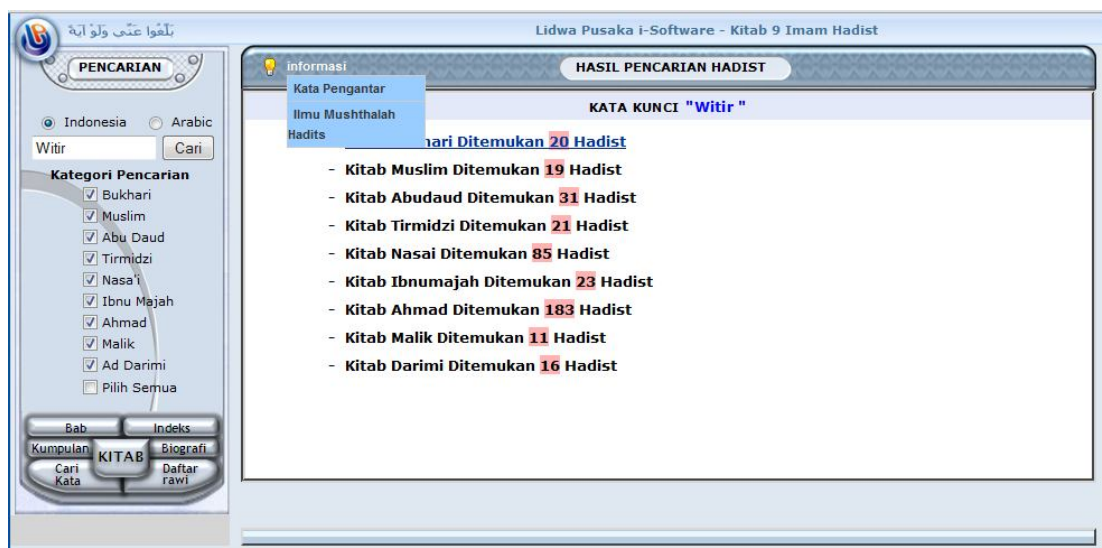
بَلِّغُوا عَنِّي وَلَوْ آيَةً

Lidwa Pusaka i-Software - Kitab 9 Imam Hadist

PENCARIAN

informasi

Kata Pengantar

Ilmu Mushthalah Hadits

HASIL PENCARIAN HADIST

Indonesia Arabic

Witir Cari

Kategori Pencarian

Bukhari
Muslim
Abu Daud
Tirmidzi
Nasa'i
Ibnu Majah
Ahmad
Malik
Ad Darimi
Pilih Semua

KATA KUNCI "Witir "

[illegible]hari Ditemukan 20 Hadist
- Kitab Muslim Ditemukan 19 Hadist
- Kitab Abudaud Ditemukan 31 Hadist
- Kitab Tirmidzi Ditemukan 21 Hadist
- Kitab Nasai Ditemukan 85 Hadist
- Kitab Ibnumajah Ditemukan 23 Hadist
- Kitab Ahmad Ditemukan 183 Hadist
- Kitab Malik Ditemukan 11 Hadist
- Kitab Darimi Ditemukan 16 Hadist

Bab
Indeks
Kumpulan
KITAB
Biografi
Cari Kata
Daftar rawi